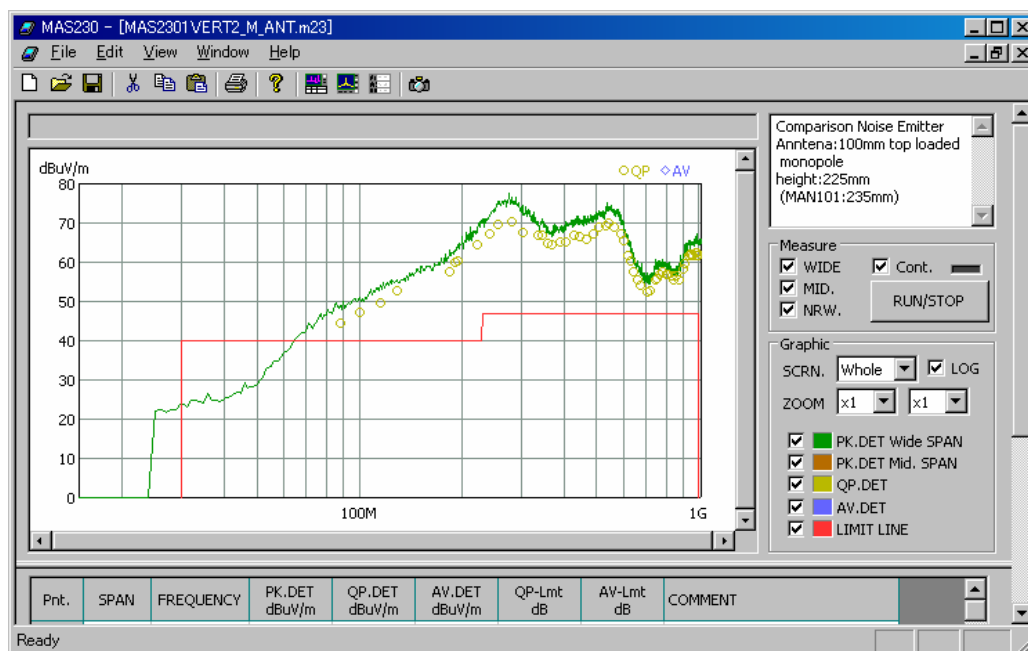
MAS230 – [MAS2301VERT2_M_ANT.m23]

File Edit View Window Help

dBuV/m

○QP ◇AV

80
70
60
50
40
30
20
10
0

100M

1G

Comparison Noise Emitter
Anntena:100mm top loaded monopole
height:225mm
(MAN101:235mm)

Measure
☑ WIDE
☑ MID.
☑ NRW.
☑ Cont.
RUN/STOP

Graphic
SCRN. Whole ☑ LOG
ZOOM x1 x1

☑ PK.DET Wide SPAN
☑ PK.DET Mid. SPAN
☑ QP.DET
☑ AV.DET
☑ LIMIT LINE

| Pnt. | SPAN | FREQUENCY | PK.DET dBuV/m | QP.DET dBuV/m | AV.DET dBuV/m | QP-Lmt dB | AV-Lmt dB | COMMENT |
|---|---|---|---|---|---|---|---|---|

Ready